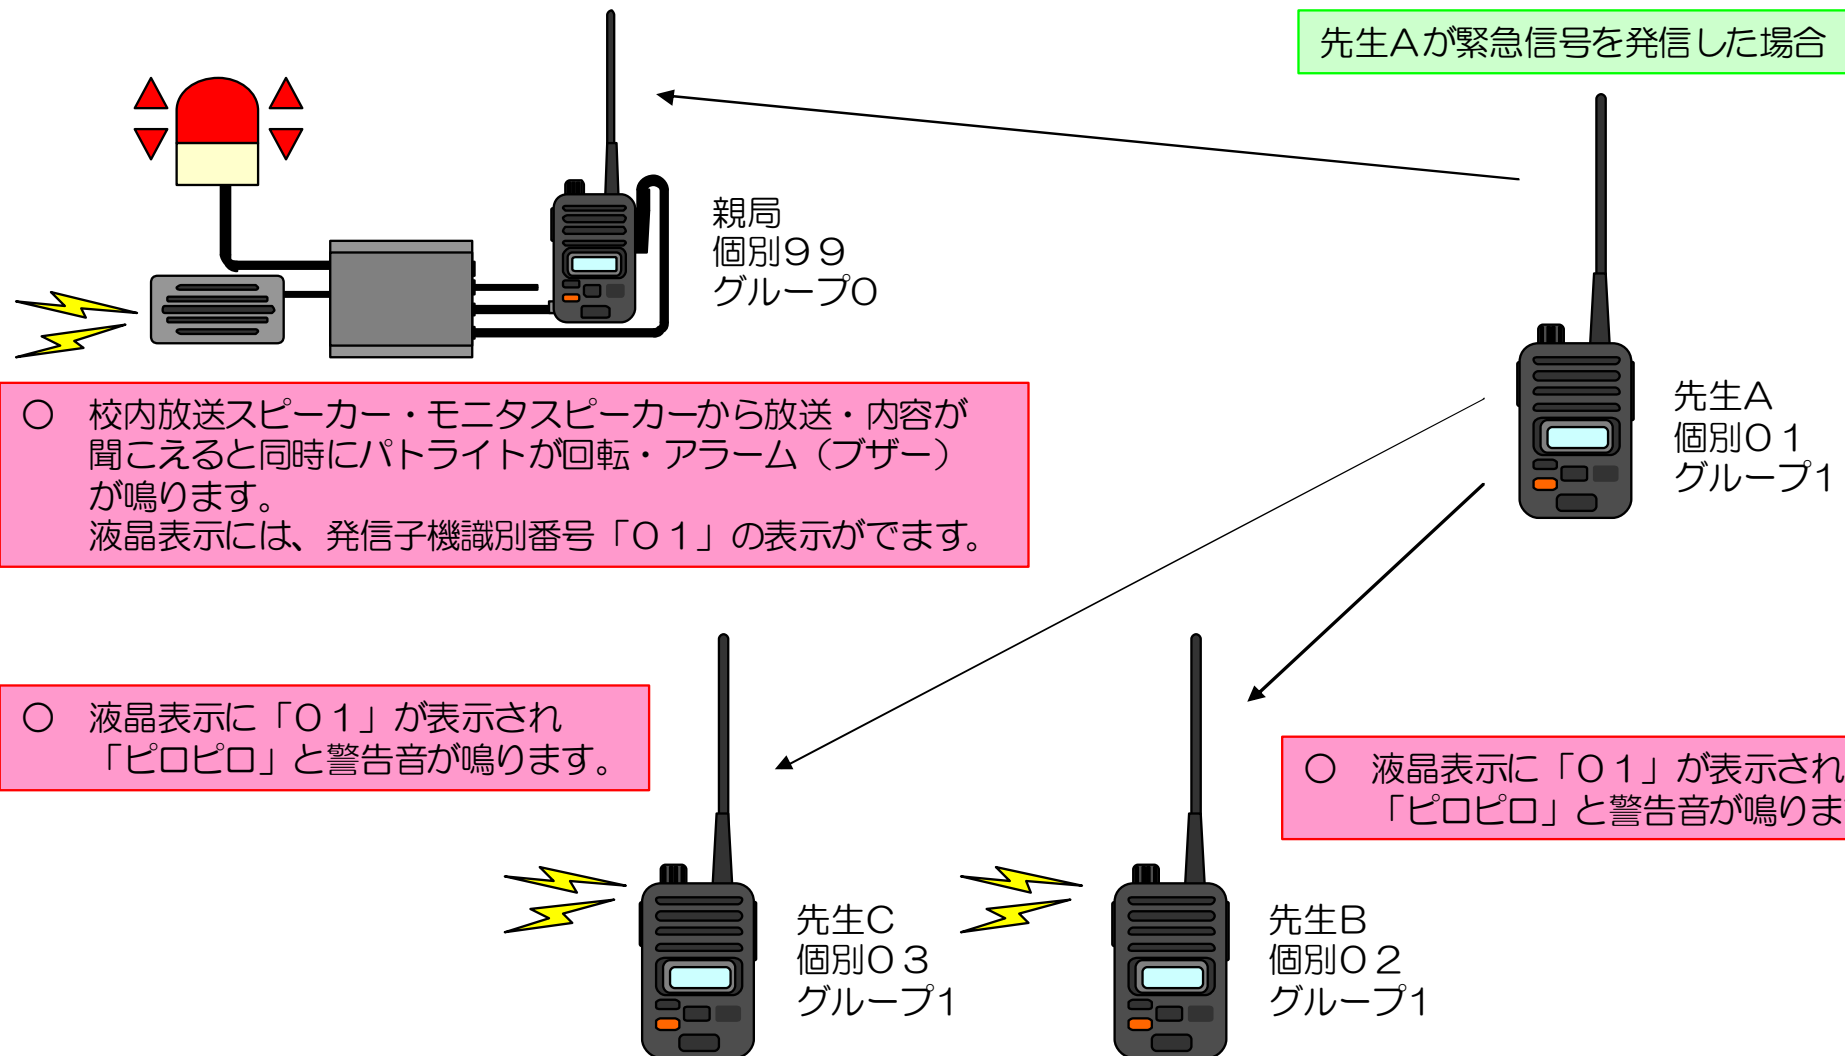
先生Aが緊急信号を発信した場合

親局
個別９９
グループ0

先生A
個別０１
グループ1

○　校内放送スピーカー・モニタスピーカーから放送・内容が聞こえると同時にパトライトが回転・アラーム（ブザー）が鳴ります。
液晶表示には、発信子機識別番号「０１」の表示がでます。

○　液晶表示に「０１」が表示され「ピロピロ」と警告音が鳴ります。

○　液晶表示に「０１」が表示され「ピロピロ」と警告音が鳴りま

先生C
個別０３
グループ1

先生B
個別０２
グループ1